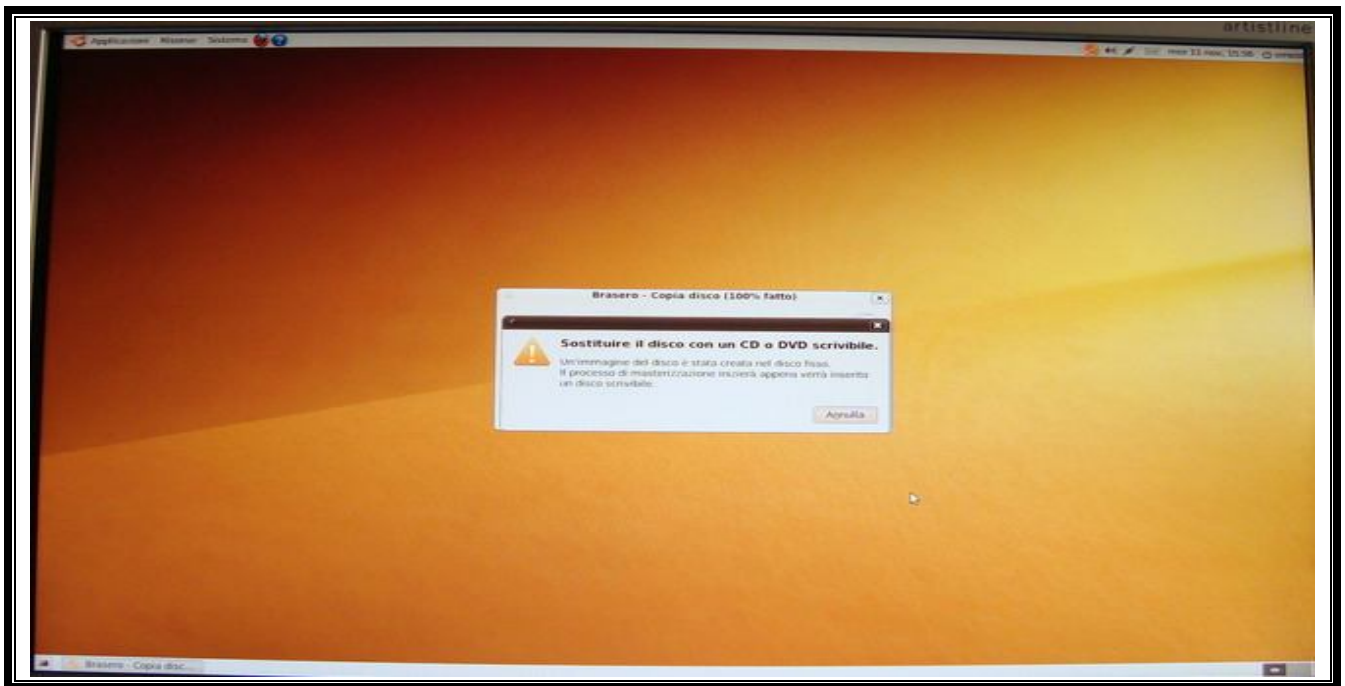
artistline

Applicazioni Risorse Sistema

mer 11 nov, 15:56

Brasero - Copia disco (100% fatto)

Sostituire il disco con un CD o DVD scrivibile.

Un'immagine del disco è stata creata nel disco fisso. Il processo di masterizzazione inizierà appena verrà inserito un disco scrivibile.

Annulla

Brasero - Copia disc...